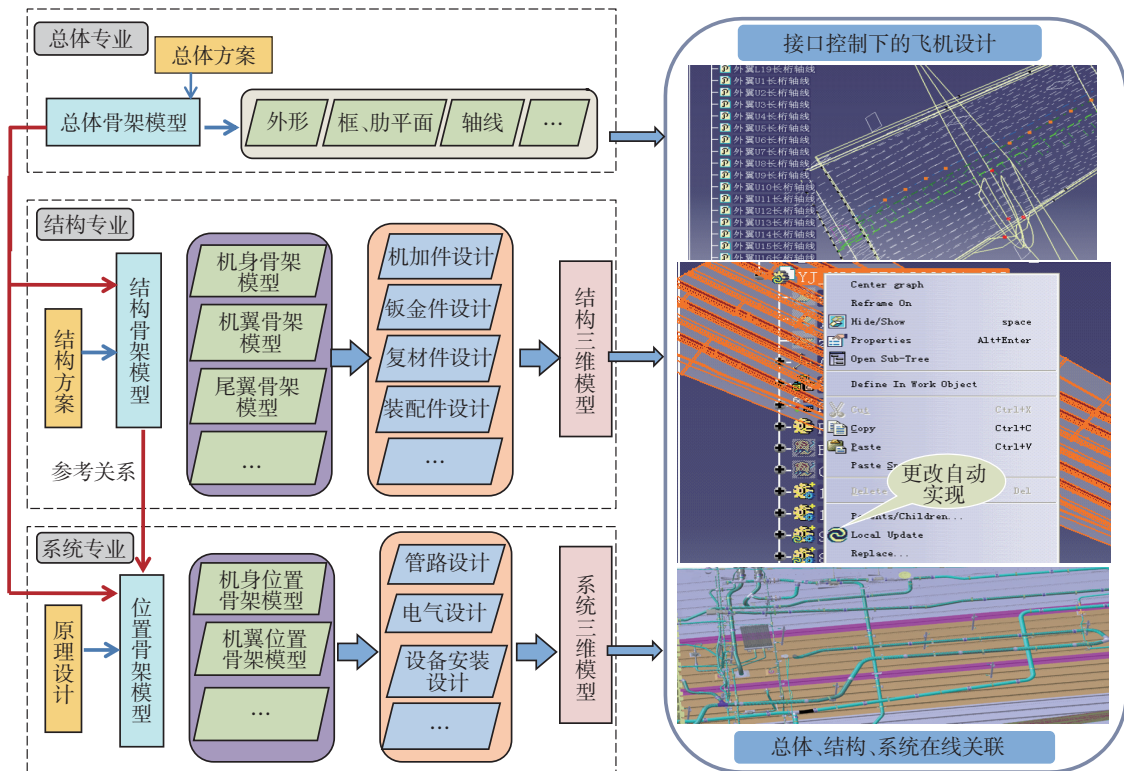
总体专业

总体方案

总体骨架模型

外形

框、肋平面

轴线

…

结构专业

结构方案

结构骨架模型

机身骨架模型

机翼骨架模型

尾翼骨架模型

…

机加件设计

钣金件设计

复材件设计

装配件设计

…

结构三维模型

参考关系

系统专业

原理设计

位置骨架模型

机身位置骨架模型

机翼位置骨架模型

…

管路设计

电气设计

设备安装设计

…

系统三维模型

接口控制下的飞机设计

外翼L19长桁轴线
外翼U1长桁轴线
外翼U2长桁轴线
外翼U3长桁轴线
外翼U4长桁轴线
外翼U5长桁轴线
外翼U6长桁轴线
外翼U7长桁轴线
外翼U8长桁轴线
外翼U9长桁轴线
外翼U10长桁轴线
外翼U11长桁轴线
外翼U12长桁轴线
外翼U13长桁轴线
外翼U14长桁轴线
外翼U15长桁轴线
外翼U16长桁轴线

Center graph
Reframe On
Hide/Show space
Properties Alt+Enter
Open Sub-Tree
Define In Work Object
Cut Ctrl+X
Copy Ctrl+C
Paste Ctrl+V
Paste S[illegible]
Delete Del
Parents/Children...
Local Update
Replace...

更改自动实现

总体、结构、系统在线关联